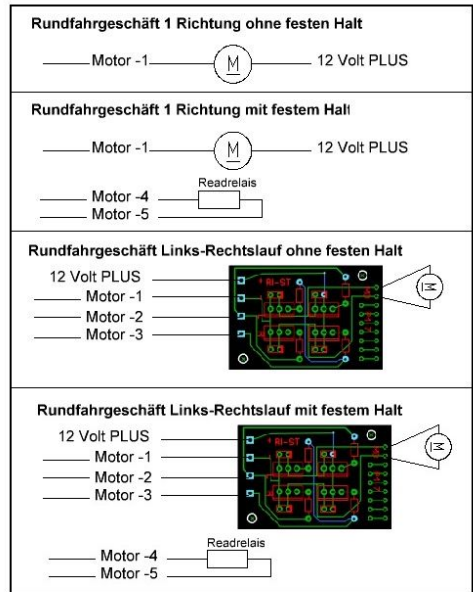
Rundfahrgeschäft 1 Richtung ohne festen Halt

Motor -1 M 12 Volt PLUS

Rundfahrgeschäft 1 Richtung mit festem Halt

Motor -1 M 12 Volt PLUS

Readrelais

Motor -4

Motor -5

Rundfahrgeschäft Links-Rechtslauf ohne festen Halt

12 Volt PLUS

Motor -1

Motor -2

Motor -3

RI-ST

M

Rundfahrgeschäft Links-Rechtslauf mit festem Halt

12 Volt PLUS

Motor -1

Motor -2

Motor -3

RI-ST

M

Readrelais

Motor -4

Motor -5